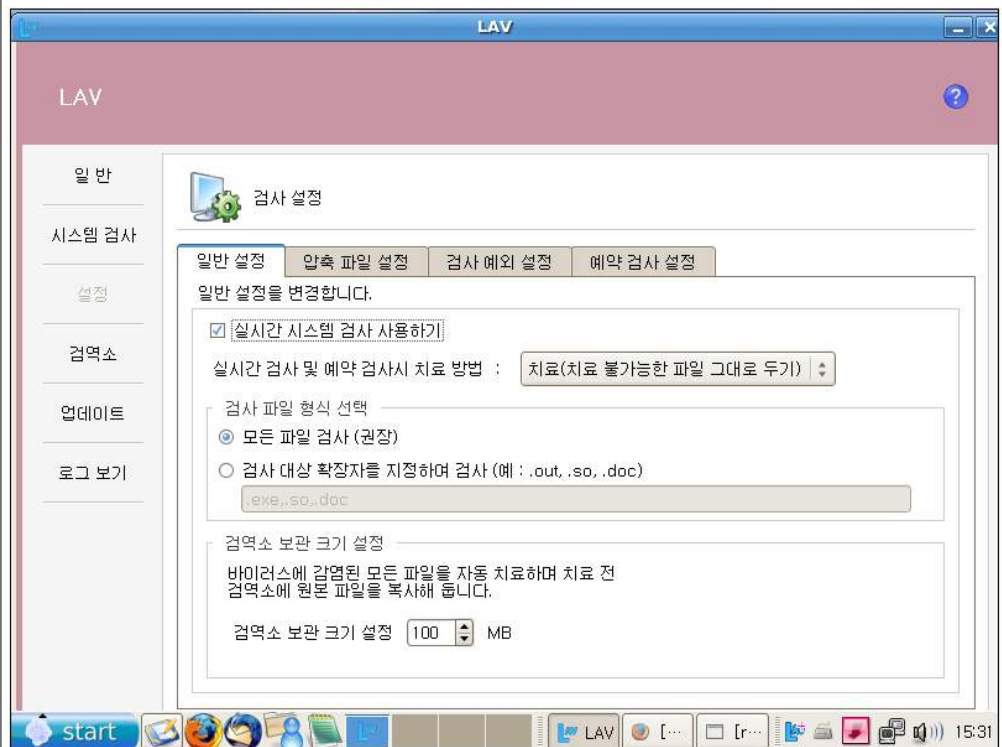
LAV

LAV

일 반

시스템 검사

설정

검역소

업데이트

로그 보기

검사 설정

일반 설정 | 압축 파일 설정 | 검사 예외 설정 | 예약 검사 설정

일반 설정을 변경합니다.

☑ 실시간 시스템 검사 사용하기

실시간 검사 및 예약 검사시 치료 방법 : 치료(치료 불가능한 파일 그대로 두기)

검사 파일 형식 선택

◉ 모든 파일 검사 (권장)

○ 검사 대상 확장자를 지정하여 검사 (예 : .out, .so, .doc)

.exe,.so,.doc

검역소 보관 크기 설정

바이러스에 감염된 모든 파일을 자동 치료하며 치료 전 검역소에 원본 파일을 복사해 둡니다.

검역소 보관 크기 설정 100 MB

start

LAV

[···

[r···

15:31